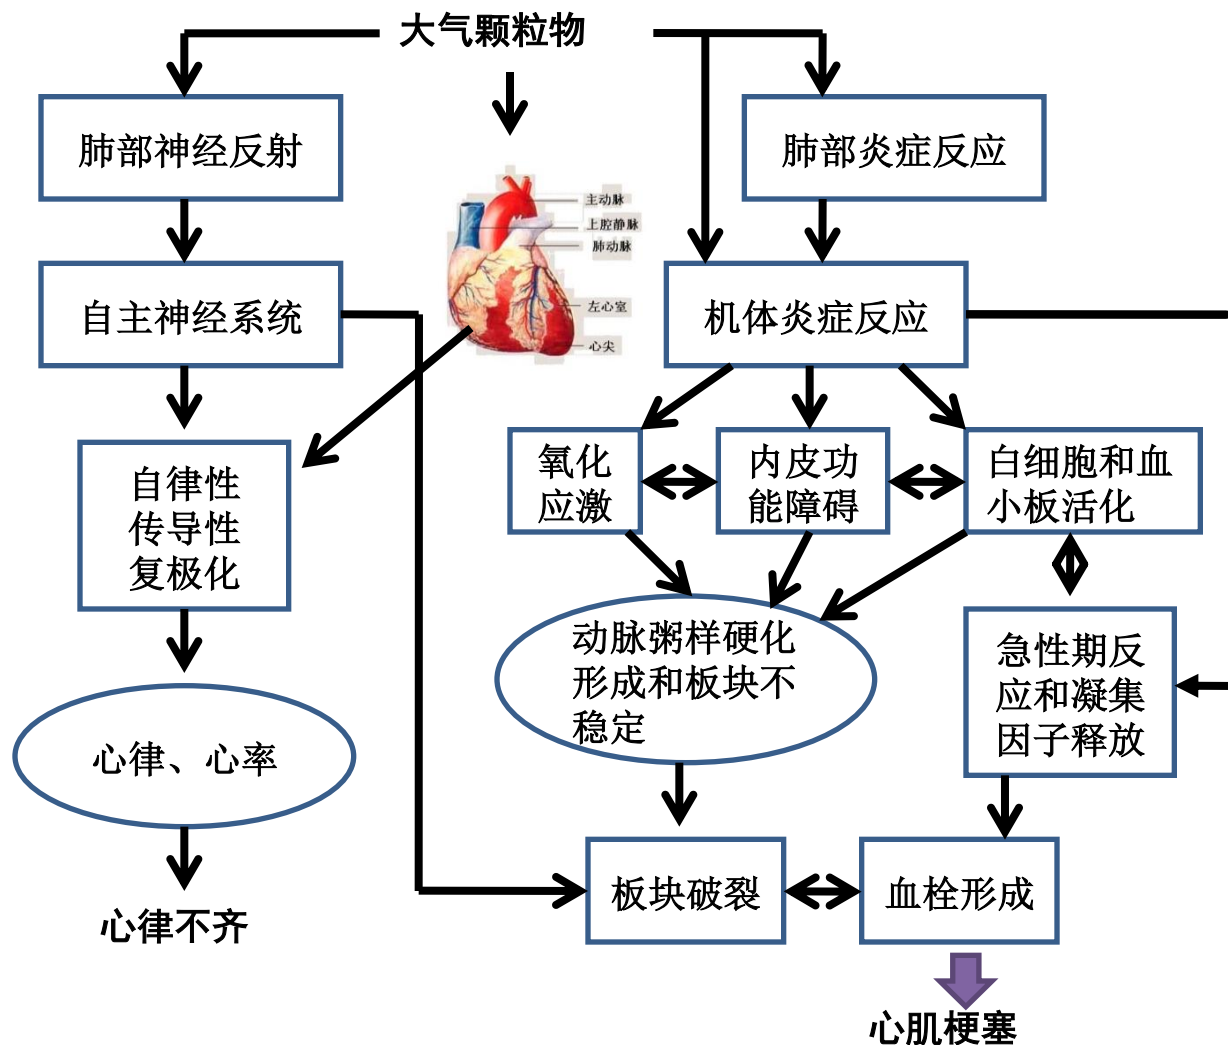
大气颗粒物

肺部神经反射

肺部炎症反应

主动脉
上腔静脉
肺动脉
左心室
心尖

自主神经系统

机体炎症反应

自律性
传导性
复极化

氧化
应激

内皮功
能障碍

白细胞和血
小板活化

动脉粥样硬化
形成和板块不
稳定

急性期反
应和凝集
因子释放

心律、心率

心律不齐

板块破裂

血栓形成

心肌梗塞